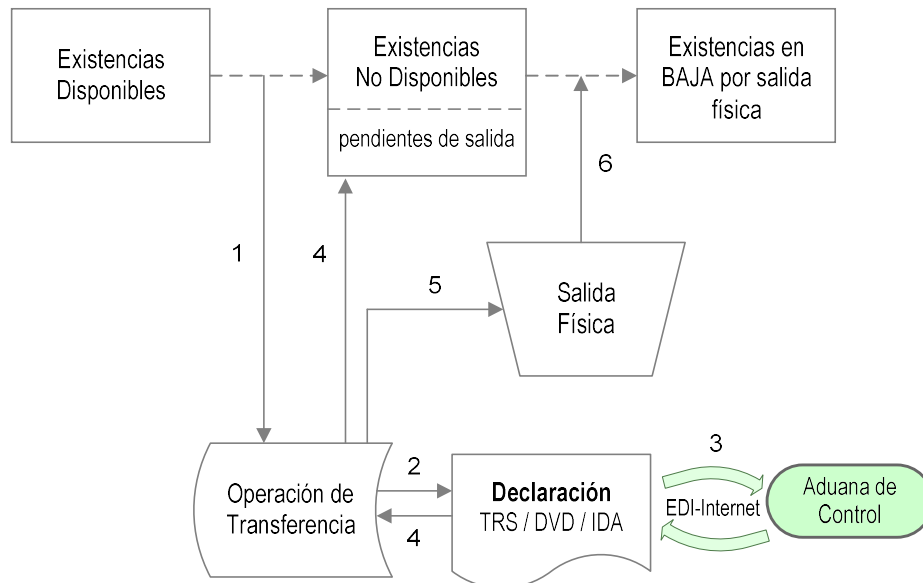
Existencias Disponibles

Existencias No Disponibles

pendientes de salida

Existencias en BAJA por salida física

6

1

4

5

Salida Física

3

2

Operación de Transferencia

Declaración
TRS / DVD / IDA

EDI-Internet

Aduana de Control

4